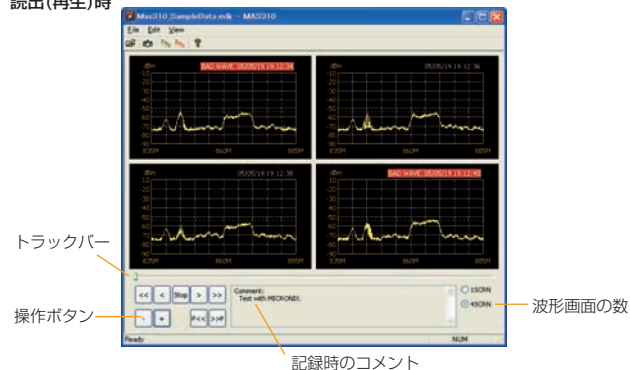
読出(再生)時

Mas310_SampleData.mlk - MAS310

File Edit View

BAD WAVE 05/05/19 19:12:34

05/05/19 19:12:36

05/05/19 19:12:38

BAD WAVE 05/05/19 19:12:40

dBm

-10
-20
-30
-40
-50
-60
-70
-80
-90

835M 860M 885M

トラックバー

2

<< < Stop > >>

- + |<< >>|

Comment:
Test with MICRONIX.

1SCRN

4SCRN

操作ボタン

波形画面の数

Ready

NUM

記録時のコメント